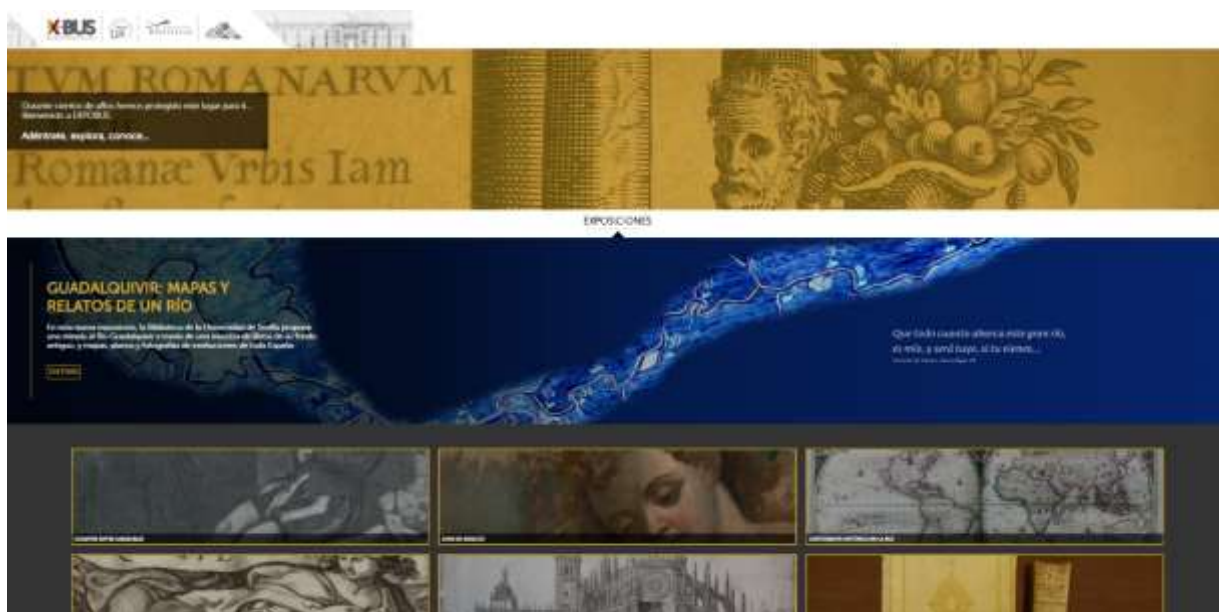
XBUS

TVM ROMANARVM
Romanæ Vrbis Iam

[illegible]
Adéntrate, explora, conoce...

EXPOSICIONES

GUADALQUIVIR: MAPAS Y RELATOS DE UN RÍO
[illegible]
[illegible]

Que todo cuanto alberca este gran río, es mío, y será luego, si tú vienes...
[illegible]

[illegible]
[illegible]
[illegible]